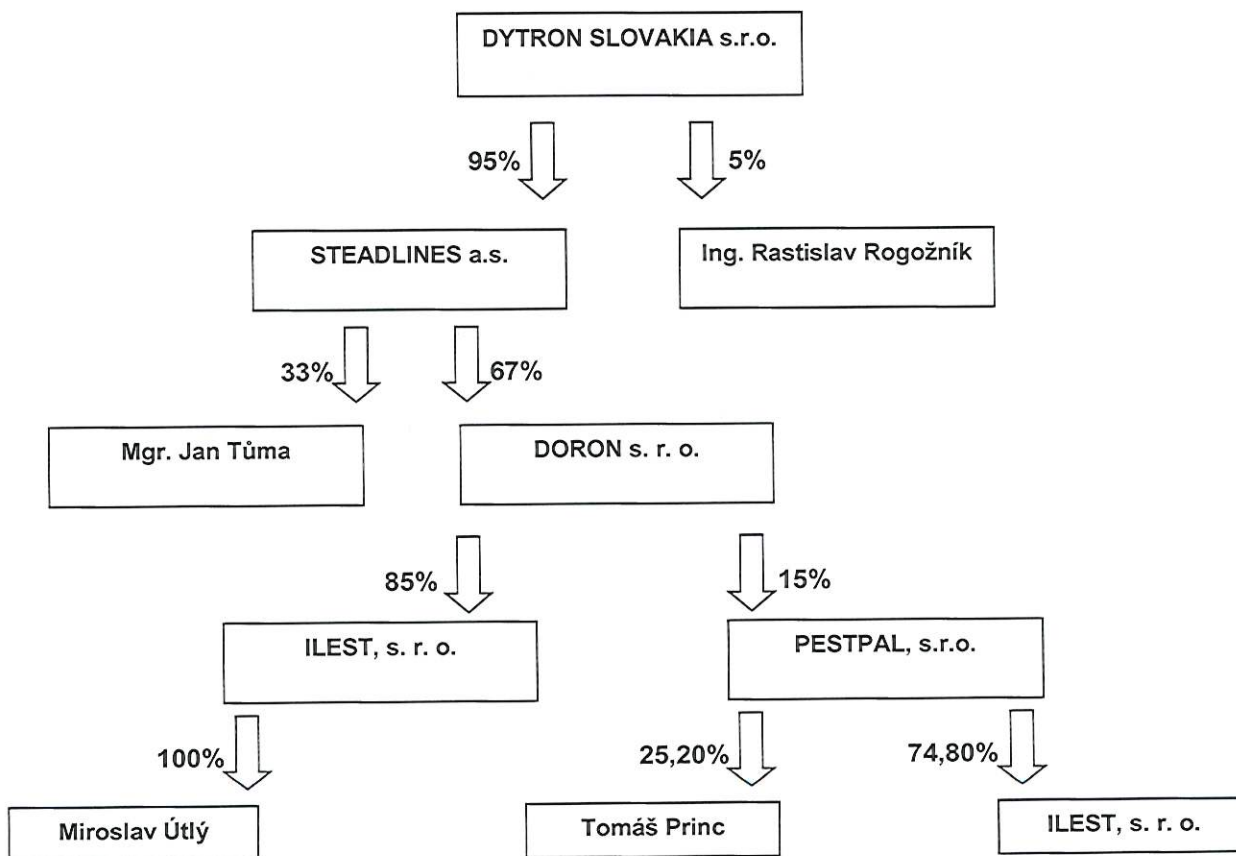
DYTRON SLOVAKIA s.r.o.

95%

5%

STEADLINES a.s.

Ing. Rastislav Rogožník

33%

67%

Mgr. Jan Tůma

DORON s. r. o.

85%

15%

ILEST, s. r. o.

PESTPAL, s.r.o.

100%

25,20%

74,80%

Miroslav Útlý

Tomáš Princ

ILEST, s. r. o.